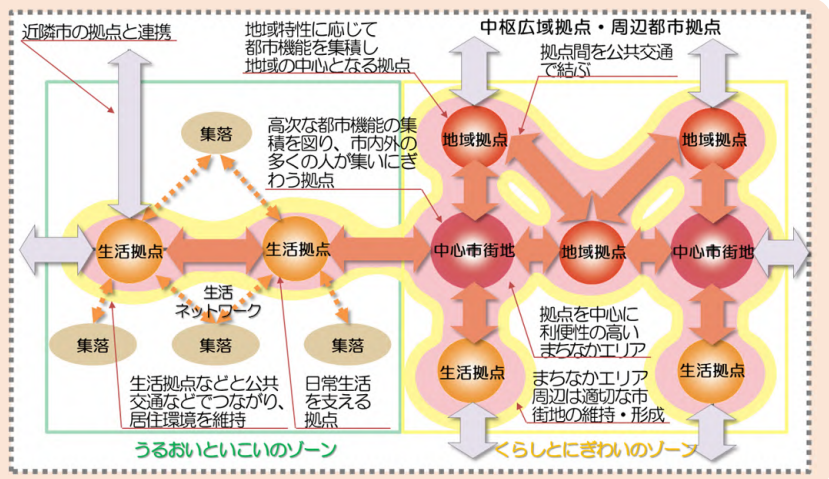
近隣市の拠点と連携

地域特性に応じて都市機能を集積し地域の中心となる拠点

中枢広域拠点・周辺都市拠点

拠点間を公共交通で結ぶ

集落

高次な都市機能の集積を図り、市内外の多くの人が集いにぎわう拠点

地域拠点

地域拠点

生活拠点

生活拠点

中心市街地

地域拠点

中心市街地

生活ネットワーク

拠点を中心に利便性の高いまちなかエリア

集落

集落

集落

生活拠点

生活拠点

まちなかエリア周辺は適切な市街地の維持・形成

生活拠点などと公共交通などでつながり、居住環境を維持

日常生活を支える拠点

うるおいといこいのゾーン

くらしとにぎわいのゾーン